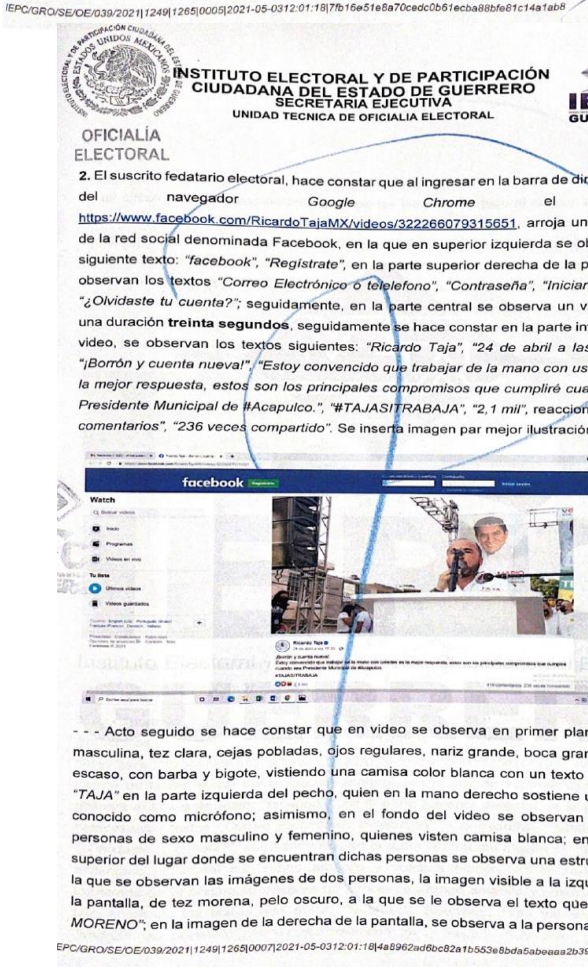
IEPC/GRO/SE/OE/039/2021|1249|1265|0005|2021-05-0312:01:18|7fb16e51e8a70cedc0b61ecba88bfe81c14a1ab8

INSTITUTO ELECTORAL Y DE PARTICIPACIÓN CIUDADANA DEL ESTADO DE GUERRERO
SECRETARIA EJECUTIVA
UNIDAD TECNICA DE OFICIALIA ELECTORAL

OFICIALÍA ELECTORAL

2. El suscrito fedatario electoral, hace constar que al ingresar en la barra de di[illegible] del navegador Google Chrome el https://www.facebook.com/RicardoTajaMX/videos/322266079315651, arroja un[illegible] de la red social denominada Facebook, en la que en superior izquierda se o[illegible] siguiente texto: "facebook", "Regístrate", en la parte superior derecha de la p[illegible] observan los textos "Correo Electrónico o telefono", "Contraseña", "Iniciar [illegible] "¿Olvidaste tu cuenta?"; seguidamente, en la parte central se observa un v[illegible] una duración treinta segundos, seguidamente se hace constar en la parte in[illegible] video, se observan los textos siguientes: "Ricardo Taja", "24 de abril a las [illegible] "¡Borrón y cuenta nueva!", "Estoy convencido que trabajar de la mano con us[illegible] la mejor respuesta, estos son los principales compromisos que cumpliré cua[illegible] Presidente Municipal de #Acapulco.", "#TAJASITRABAJA", "2,1 mil", reaccion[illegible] comentarios", "236 veces compartido". Se inserta imagen par mejor ilustració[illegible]

facebook Regístrate
Watch
Inicio
Programas
Videos en vivo
Tu lista
Últimos videos
Videos guardados
Ricardo Taja
¡Borrón y cuenta nueva!
#TAJASITRABAJA

- - - Acto seguido se hace constar que en video se observa en primer pla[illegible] masculina, tez clara, cejas pobladas, ojos regulares, nariz grande, boca gra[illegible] escaso, con barba y bigote, vistiendo una camisa color blanca con un texto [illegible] "TAJA" en la parte izquierda del pecho, quien en la mano derecho sostiene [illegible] conocido como micrófono; asimismo, en el fondo del video se observan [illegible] personas de sexo masculino y femenino, quienes visten camisa blanca; en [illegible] superior del lugar donde se encuentran dichas personas se observa una estru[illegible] la que se observan las imágenes de dos personas, la imagen visible a la izq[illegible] la pantalla, de tez morena, pelo oscuro, a la que se le observa el texto que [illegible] MORENO"; en la imagen de la derecha de la pantalla, se observa a la person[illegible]

EPC/GRO/SE/OE/039/2021|1249|1265|0007|2021-05-0312:01:18|4a8962ad6bc82a1b553e8bda5abeaaa2b39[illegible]